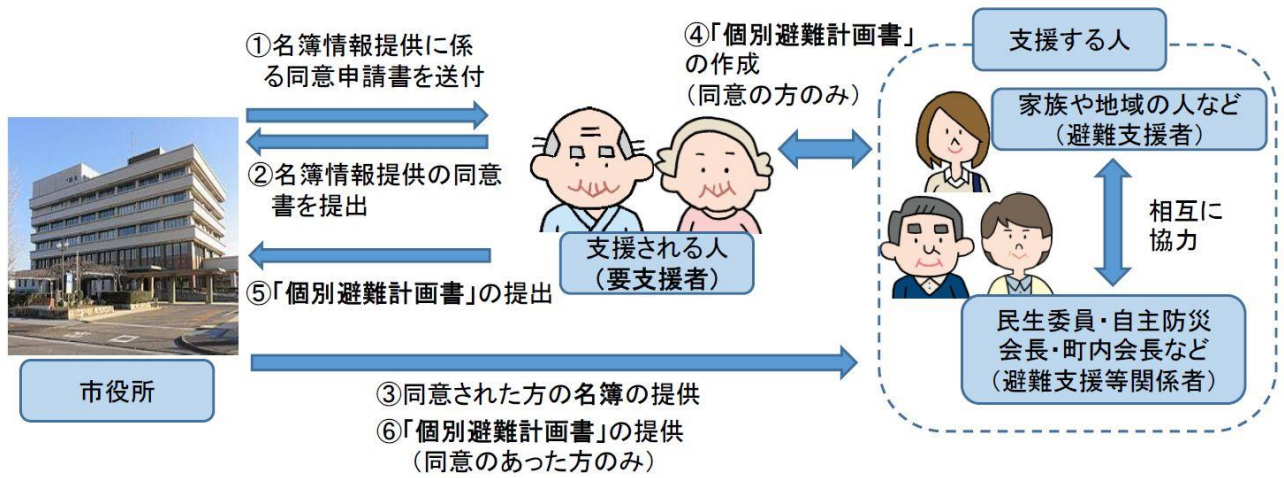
①名簿情報提供に係る同意申請書を送付

②名簿情報提供の同意書を提出

⑤「個別避難計画書」の提出

市役所

③同意された方の名簿の提供

⑥「個別避難計画書」の提供
（同意のあった方のみ）

④「個別避難計画書」の作成
（同意の方のみ）

支援される人
（要支援者）

支援する人

家族や地域の人など
（避難支援者）

相互に協力

民生委員・自主防災会長・町内会長など
（避難支援等関係者）